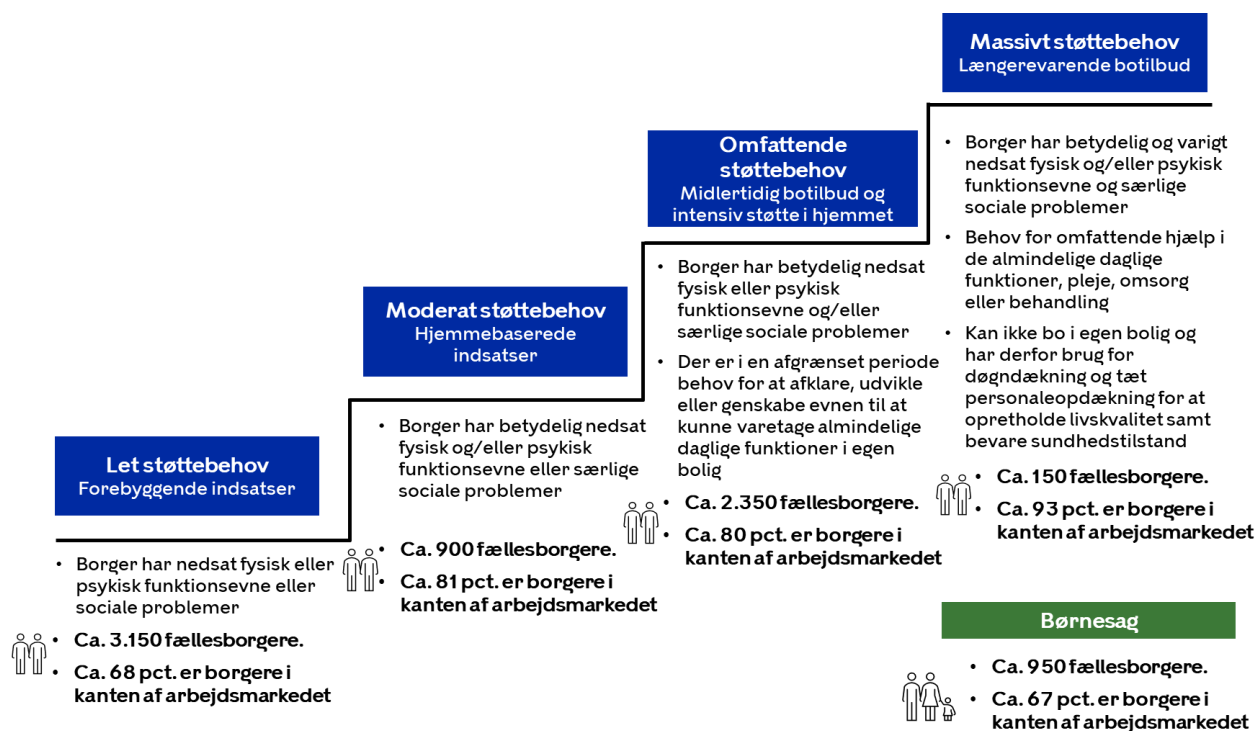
Massivt støttebehov
Længerevarende botilbud

• Borger har betydelig og varigt nedsat fysisk og/eller psykisk funktionsevne og særlige sociale problemer
• Behov for omfattende hjælp i de almindelige daglige funktioner, pleje, omsorg eller behandling
• Kan ikke bo i egen bolig og har derfor brug for døgndækning og tæt personaleopdækning for at opretholde livskvalitet samt bevare sundhedstilstand

• Ca. 150 fællesborgere.
• Ca. 93 pct. er borgere i kanten af arbejdsmarkedet

Omfattende støttebehov
Midlertidig botilbud og intensiv støtte i hjemmet

• Borger har betydelig nedsat fysisk eller psykisk funktionsevne og/eller særlige sociale problemer
• Der er i en afgrænset periode behov for at afklare, udvikle eller genskabe evnen til at kunne varetage almindelige daglige funktioner i egen bolig

• Ca. 2.350 fællesborgere.
• Ca. 80 pct. er borgere i kanten af arbejdsmarkedet

Moderat støttebehov
Hjemmebaserede indsatser

• Borger har betydelig nedsat fysisk og/eller psykisk funktionsevne eller særlige sociale problemer

• Ca. 900 fællesborgere.
• Ca. 81 pct. er borgere i kanten af arbejdsmarkedet

Let støttebehov
Forebyggende indsatser

• Borger har nedsat fysisk eller psykisk funktionsevne eller sociale problemer

• Ca. 3.150 fællesborgere.
• Ca. 68 pct. er borgere i kanten af arbejdsmarkedet

Børnesag

• Ca. 950 fællesborgere.
• Ca. 67 pct. er borgere i kanten af arbejdsmarkedet